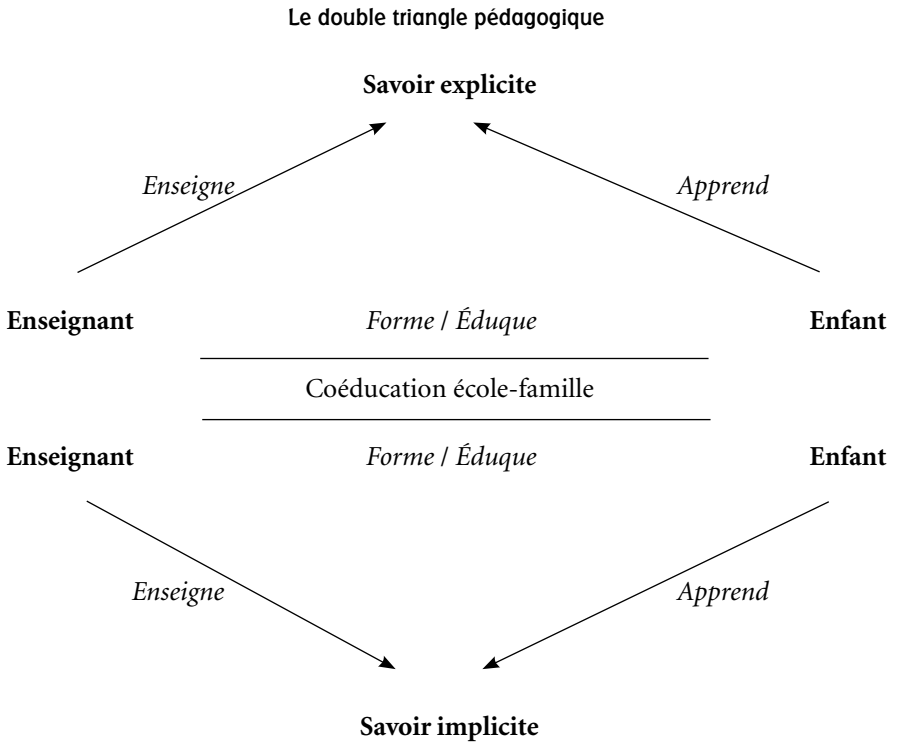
Le double triangle pédagogique

Savoir explicite

Enseigne

Apprend

Enseignant

Forme / Éduque

Enfant

Coéducation école-famille

Enseignant

Forme / Éduque

Enfant

Enseigne

Apprend

Savoir implicite